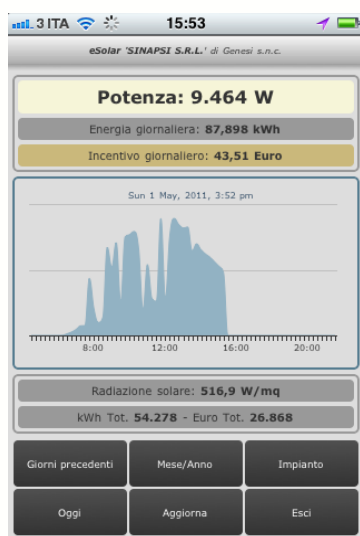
3 ITA 15:53

eSolar 'SINAPSI S.R.L.' di Genesi s.n.c.

Potenza: 9.464 W

Energia giornaliera: 87,898 kWh

Incentivo giornaliero: 43,51 Euro

Sun 1 May, 2011, 3:52 pm

8:00 12:00 16:00 20:00

Radiazione solare: 516,9 W/mq

kWh Tot. 54.278 - Euro Tot. 26.868

Giorni precedenti
Mese/Anno
Impianto
Oggi
Aggiorna
Esci